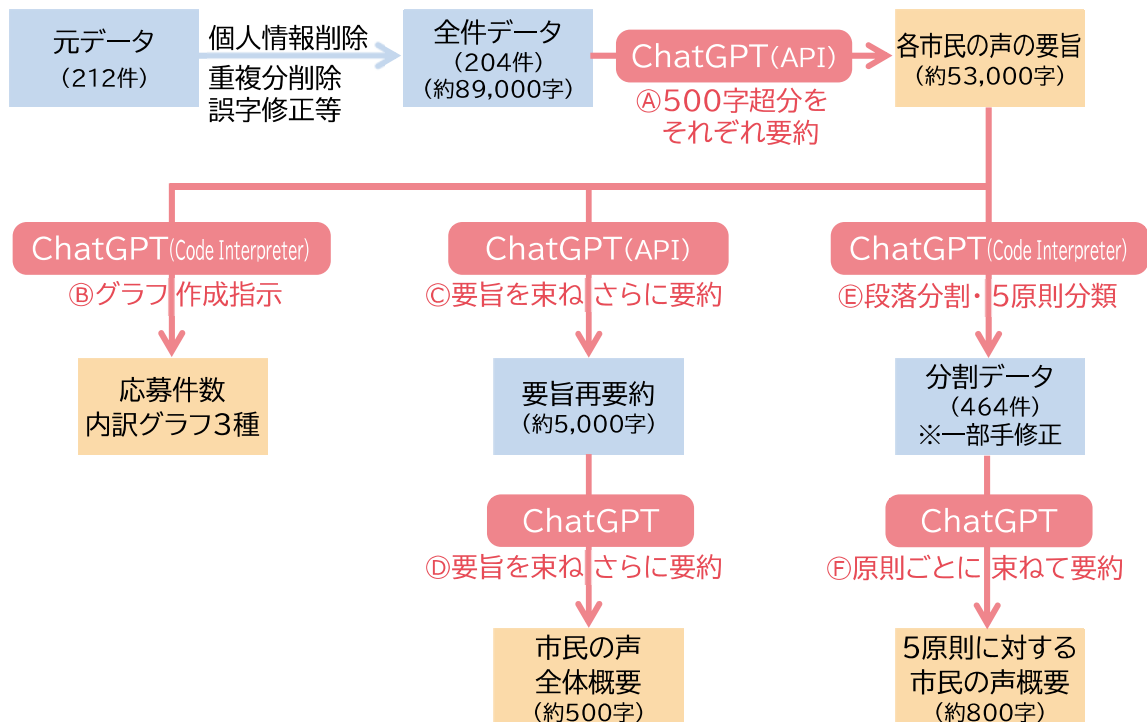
元データ
（212件）

個人情報削除
重複分削除
誤字修正等

全件データ
（204件）
（約89,000字）

ChatGPT（API）
Ⓐ500字超分を
それぞれ要約

各市民の声の要旨
（約53,000字）

ChatGPT（Code Interpreter）
Ⓑグラフ作成指示

応募件数
内訳グラフ3種

ChatGPT（API）
Ⓒ要旨を束ねさらに要約

要旨再要約
（約5,000字）

ChatGPT
Ⓓ要旨を束ねさらに要約

市民の声
全体概要
（約500字）

ChatGPT（Code Interpreter）
Ⓔ段落分割・5原則分類

分割データ
（464件）
※一部手修正

ChatGPT
Ⓕ原則ごとに束ねて要約

5原則に対する
市民の声概要
（約800字）